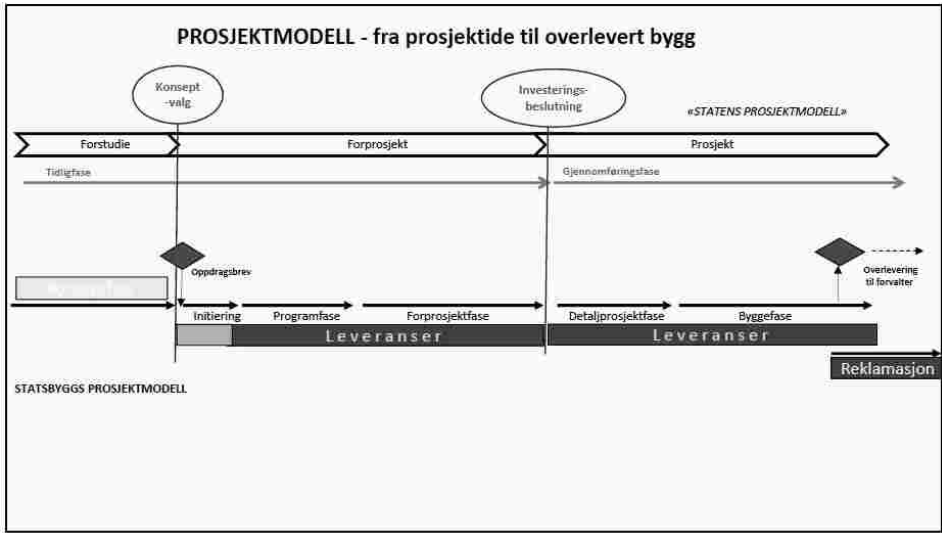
PROSJEKTMODELL - fra prosjektide til overlevert bygg

Konsept -valg

Investerings-beslutning

«STATENS PROSJEKTMODELL»

Forstudie

Forprosjekt

Prosjekt

Tidligfase

Gjennomføringsfase

Oppdragsbrev

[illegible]

Overlevering til forvalter

Initiering

Programfase

Forprosjektfase

Detaljprosjektfase

Byggefase

Leveranser

Leveranser

Reklamasjon

STATSBYGGS PROSJEKTMODELL